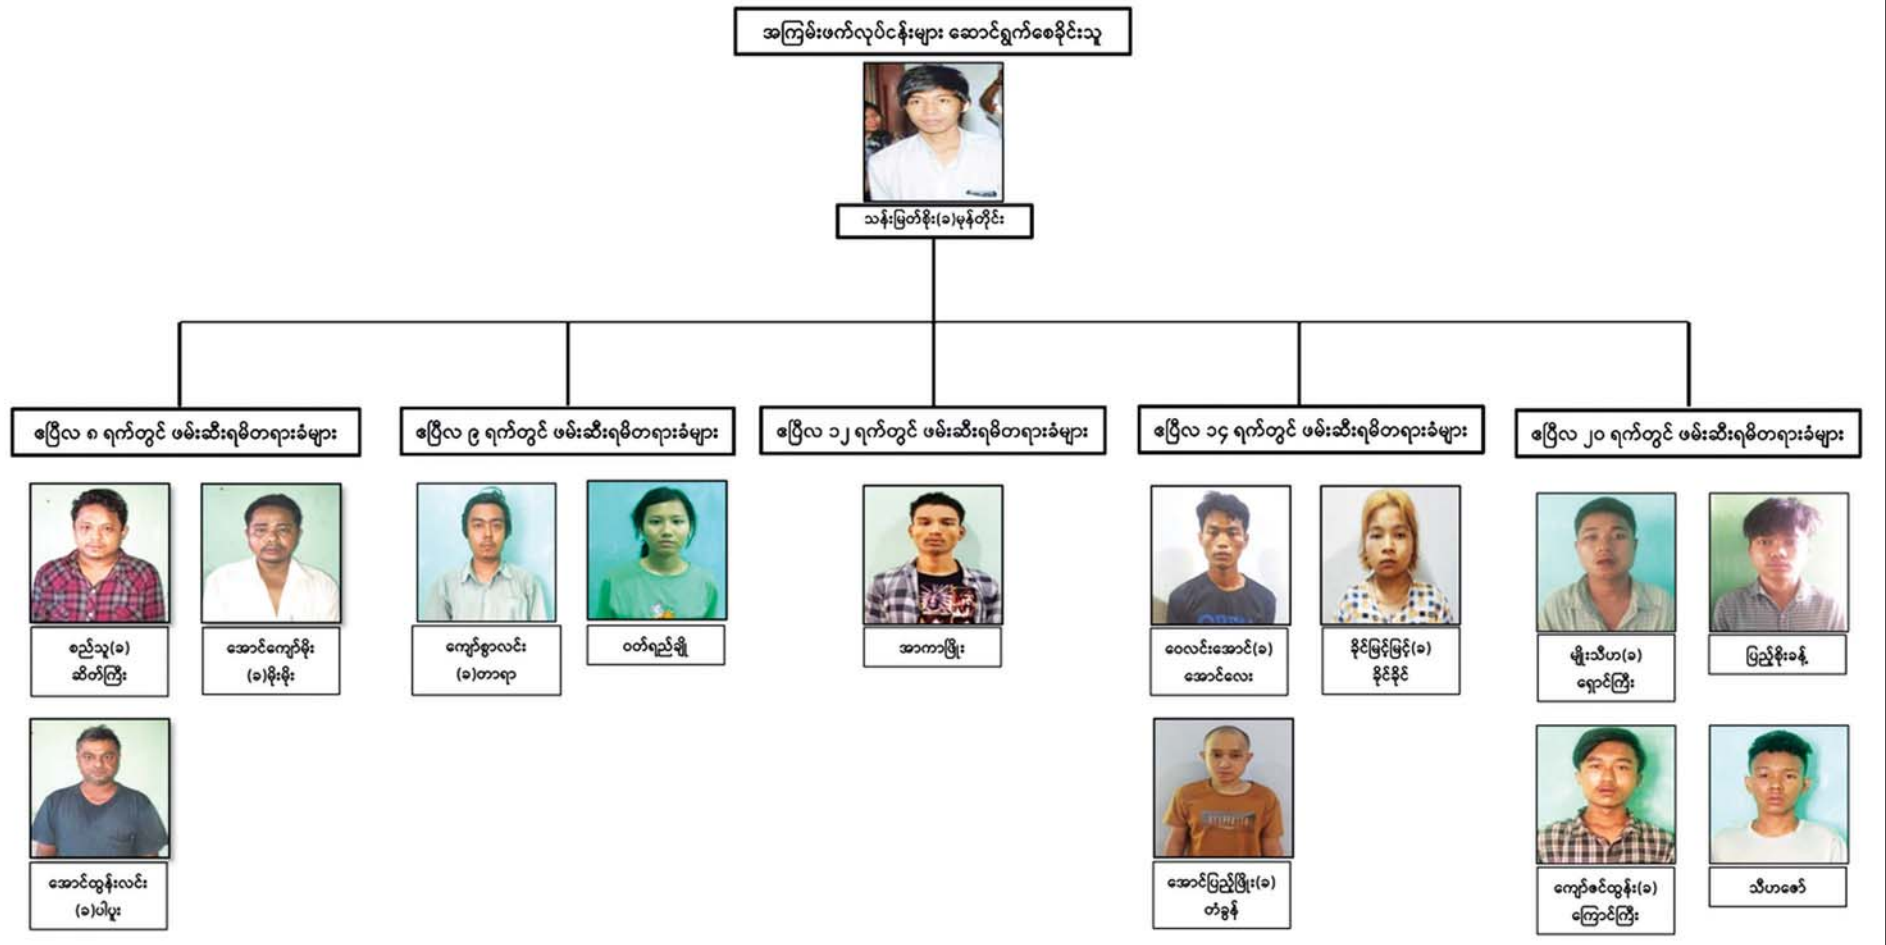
အကြမ်းဖက်လုပ်ငန်းများ ဆောင်ရွက်စေခိုင်းသူ

သန်းမြတ်စိုး(ခ)မုန့်တိုင်း

ဧပြီလ ၈ ရက်တွင် ဖမ်းဆီးရမိတရားခံများ

စည်သူ(ခ) ဆိတ်ကြီး

အောင်ကျော်မိုး (ခ)မိုးမိုး

အောင်ထွန်းလင်း (ခ)ပါပူး

ဧပြီလ ၉ ရက်တွင် ဖမ်းဆီးရမိတရားခံများ

ကျော်စွာလင်း (ခ)တာရာ

ဝတ်ရည်ချို

ဧပြီလ ၁၂ ရက်တွင် ဖမ်းဆီးရမိတရားခံများ

အာကာဖြိုး

ဧပြီလ ၁၄ ရက်တွင် ဖမ်းဆီးရမိတရားခံများ

ဝေလင်းအောင်(ခ) အောင်လေး

နိုင်မြင့်မြင့်(ခ) နိုင်နိုင်

အောင်ပြည့်ဖြိုး(ခ) တံခွန်

ဧပြီလ ၂၀ ရက်တွင် ဖမ်းဆီးရမိတရားခံများ

မျိုးသီဟ(ခ) ရှောင်ကြီး

ပြည့်စိုးခန့်

ကျော်ဇင်ထွန်း(ခ) ကြောင်ကြီး

သီဟဇော်